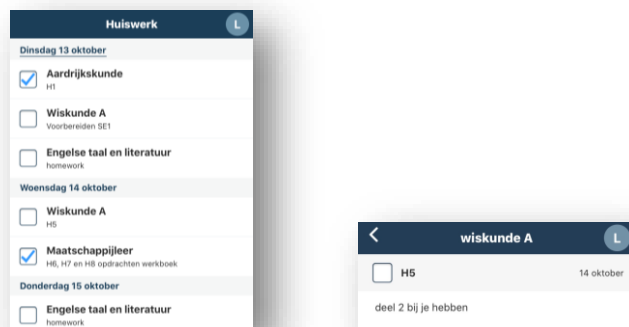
Huiswerk
L
Dinsdag 13 oktober
Aardrijkskunde
H1
Wiskunde A
Voorbereiden SE1
Engelse taal en literatuur
homework
Woensdag 14 oktober
Wiskunde A
H5
Maatschappijleer
H6, H7 en H8 opdrachten werkboek
Donderdag 15 oktober
Engelse taal en literatuur
homework

<
wiskunde A
L
H5
14 oktober
deel 2 bij je hebben